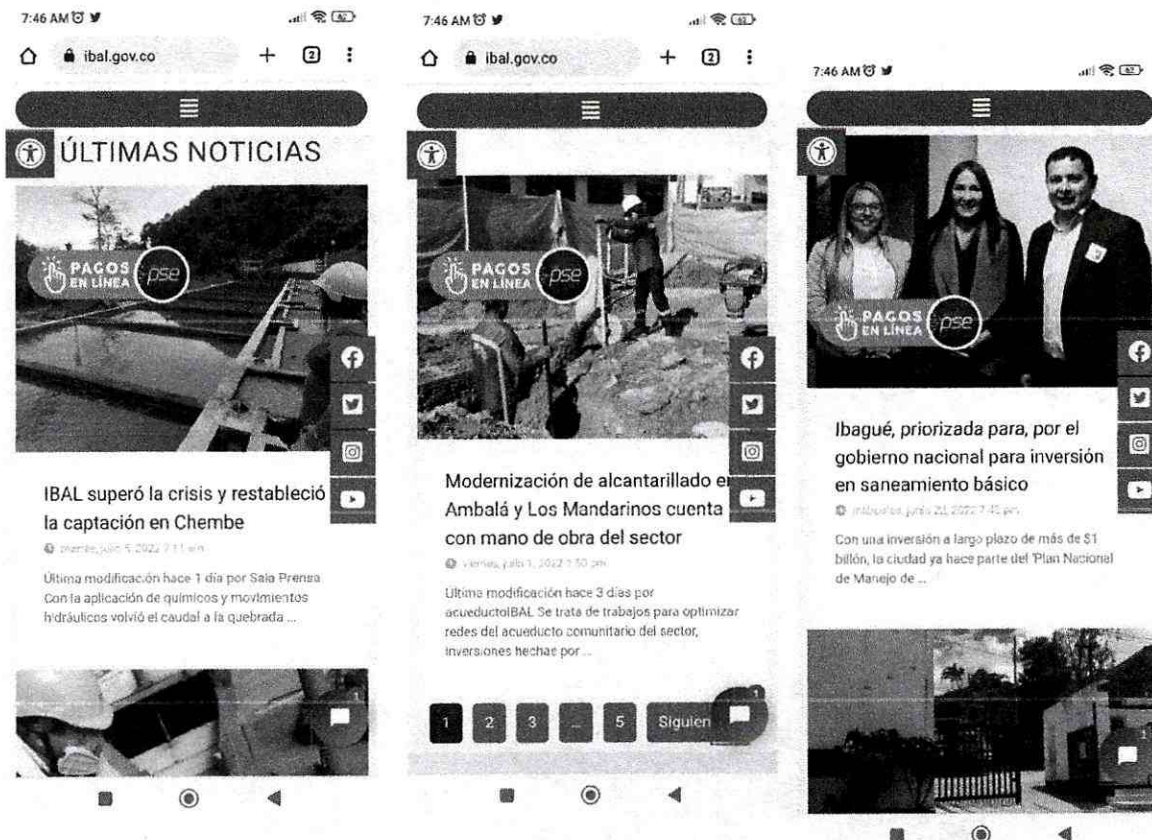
7:46 AM

ibal.gov.co

2

ÚLTIMAS NOTICIAS

PAGOS EN LÍNEA pse

IBAL superó la crisis y restableció la captación en Chembe

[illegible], julio 5, 2022 7:11 am

Última modificación hace 1 día por Sala Prensa Con la aplicación de químicos y movimientos hidráulicos volvió el caudal a la quebrada ...

1

7:46 AM

ibal.gov.co

2

PAGOS EN LÍNEA pse

Modernización de alcantarillado en Ambalá y Los Mandarinos cuenta con mano de obra del sector

Viernes, julio 1, 2022 1:50 pm

Última modificación hace 3 días por acueductoIBAL Se trata de trabajos para optimizar redes del acueducto comunitario del sector, inversiones hechas por ...

1 2 3 ... 5 Siguien

1

7:46 AM

PAGOS EN LÍNEA pse

Ibagué, priorizada para, por el gobierno nacional para inversión en saneamiento básico

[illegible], junio 21, 2022 7:41 pm

Con una inversión a largo plazo de más de $1 billón, la ciudad ya hace parte del 'Plan Nacional de Manejo de ...

1